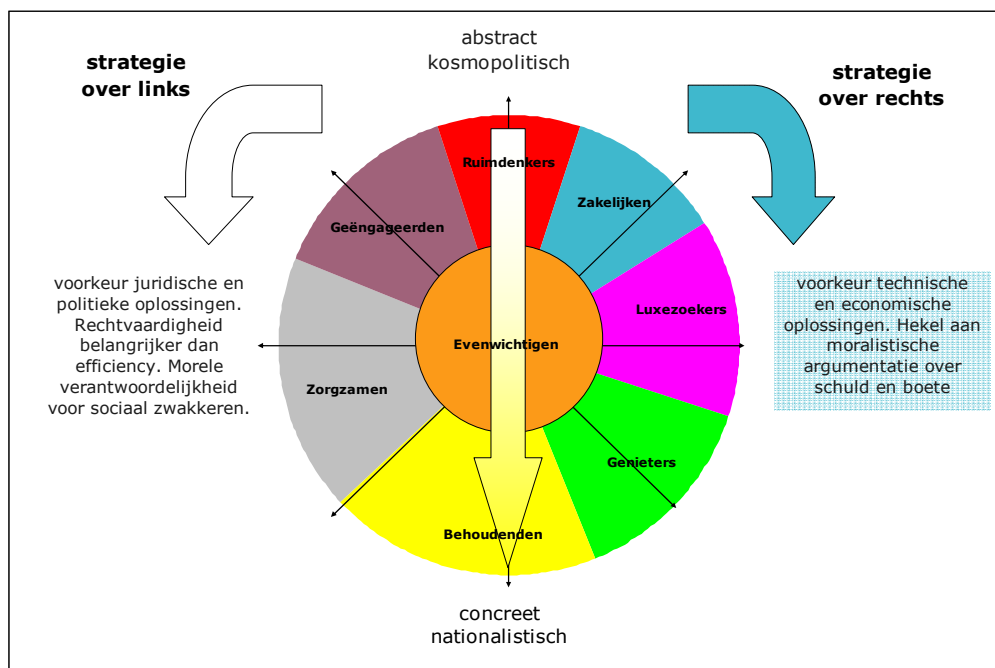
strategie over links

abstract kosmopolitisch

strategie over rechts

Ruimdenkers

Zakelijken

Geëngageerden

Luxezoekers

Evenwichtigen

Zorgzamen

Genieters

Behoudenden

voorkeur juridische en politieke oplossingen. Rechtvaardigheid belangrijker dan efficiency. Morele verantwoordelijkheid voor sociaal zwakkeren.

voorkeur technische en economische oplossingen. Hekel aan moralistische argumentatie over schuld en boete

concreet nationalistisch